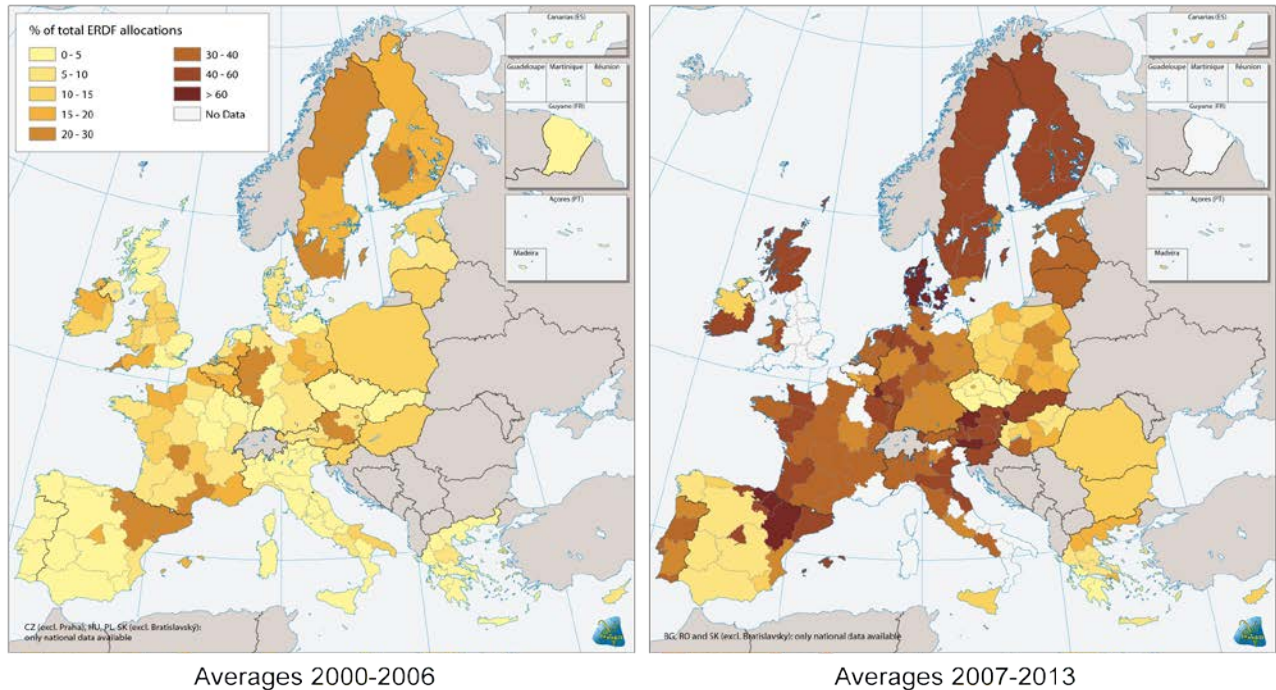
% of total ERDF allocations

0 - 5
5 - 10
10 - 15
15 - 20
20 - 30
30 - 40
40 - 60
> 60
No Data

Canarias (ES)
Guadeloupe
Martinique
Réunion
Guyane (FR)
Açores (PT)
Madeira

CZ (excl. Praha), HU, PL, SK (excl. Bratislavský): only national data available

Averages 2000-2006

Canarias (ES)
Guadeloupe
Martinique
Réunion
Guyane (FR)
Açores (PT)
Madeira

BG, RO and SK (excl. Bratislavský): only national data available

Averages 2007-2013